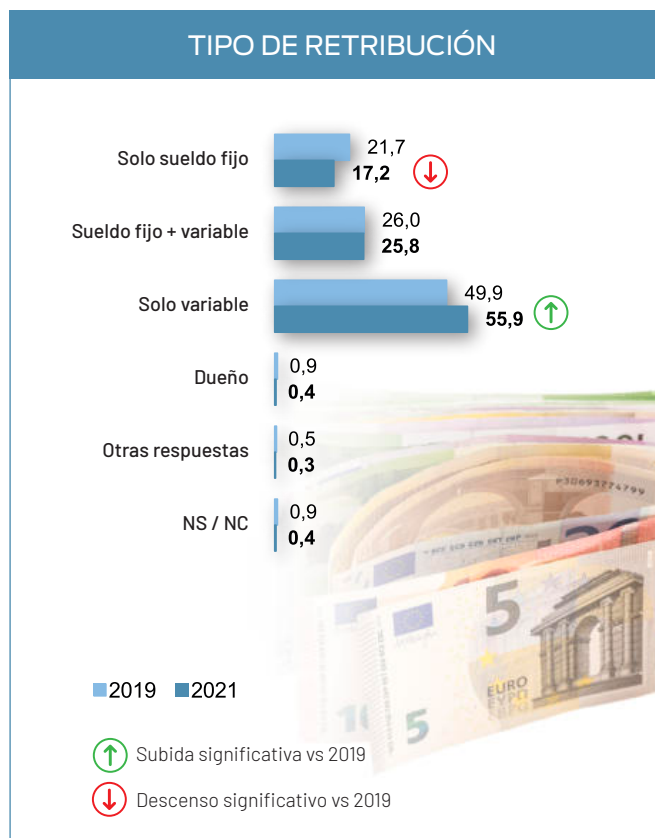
TIPO DE RETRIBUCIÓN

Solo sueldo fijo 21,7 17,2

Sueldo fijo + variable 26,0 25,8

Solo variable 49,9 55,9

Dueño 0,9 0,4

Otras respuestas 0,5 0,3

NS / NC 0,9 0,4

2019 2021

Subida significativa vs 2019

Descenso significativo vs 2019